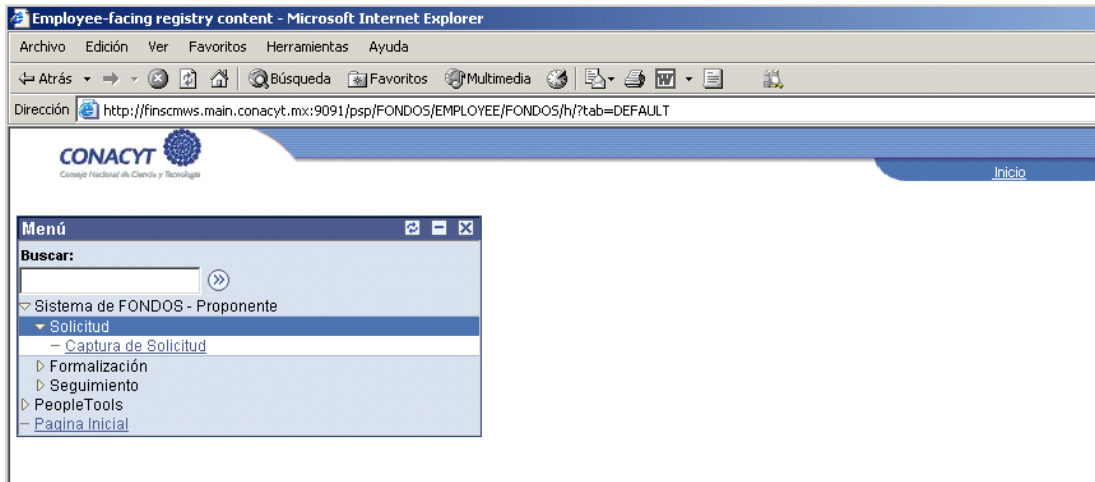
Employee-facing registry content - Microsoft Internet Explorer

Archivo Edición Ver Favoritos Herramientas Ayuda

Atrás Búsqueda Favoritos Multimedia

Dirección http://finscmws.main.conacyt.mx:9091/psp/FONDOS/EMPLOYEE/FONDOS/h/?tab=DEFAULT

CONACYT
Consejo Nacional de Ciencia y Tecnología

Inicio

Menú

Buscar:

Sistema de FONDOS - Proponente
Solicitud
– Captura de Solicitud
Formalización
Seguimiento
PeopleTools
– Pagina Inicial